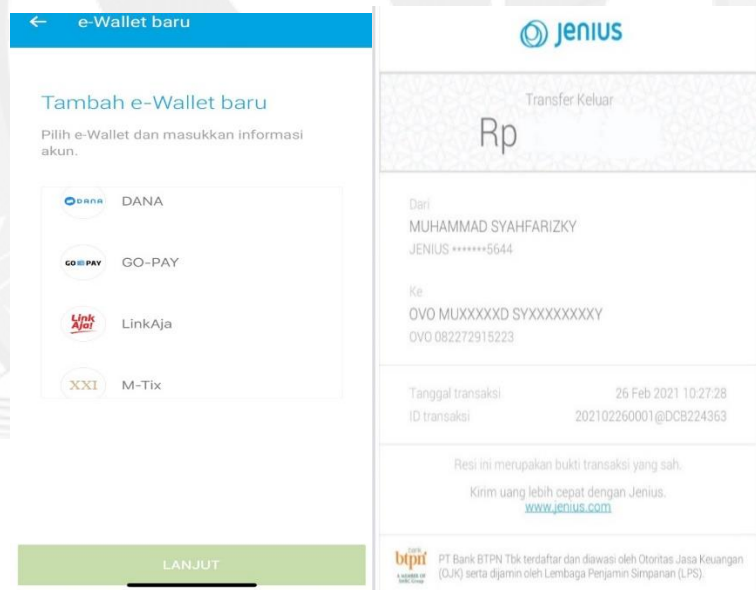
← e-Wallet baru

Tambah e-Wallet baru

Pilih e-Wallet dan masukkan informasi akun.

DANA DANA

GO PAY GO-PAY

Link Aja! LinkAja

XXI M-Tix

LANJUT

Jenius

Transfer Keluar

Rp

Dari

MUHAMMAD SYAHFARIZKY

JENIUS *******5644

Ke

OVO MUXXXXXD SYXXXXXXXXY

OVO 082272915223

Tanggal transaksi 26 Feb 2021 10:27:28

ID transaksi 202102260001@DCB224363

Resi ini merupakan bukti transaksi yang sah.

Kirim uang lebih cepat dengan Jenius.
www.jenius.com

bank btpn A MEMBER OF SMBC Group

PT Bank BTPN Tbk terdaftar dan diawasi oleh Otoritas Jasa Keuangan (OJK) serta dijamin oleh Lembaga Penjamin Simpanan (LPS).